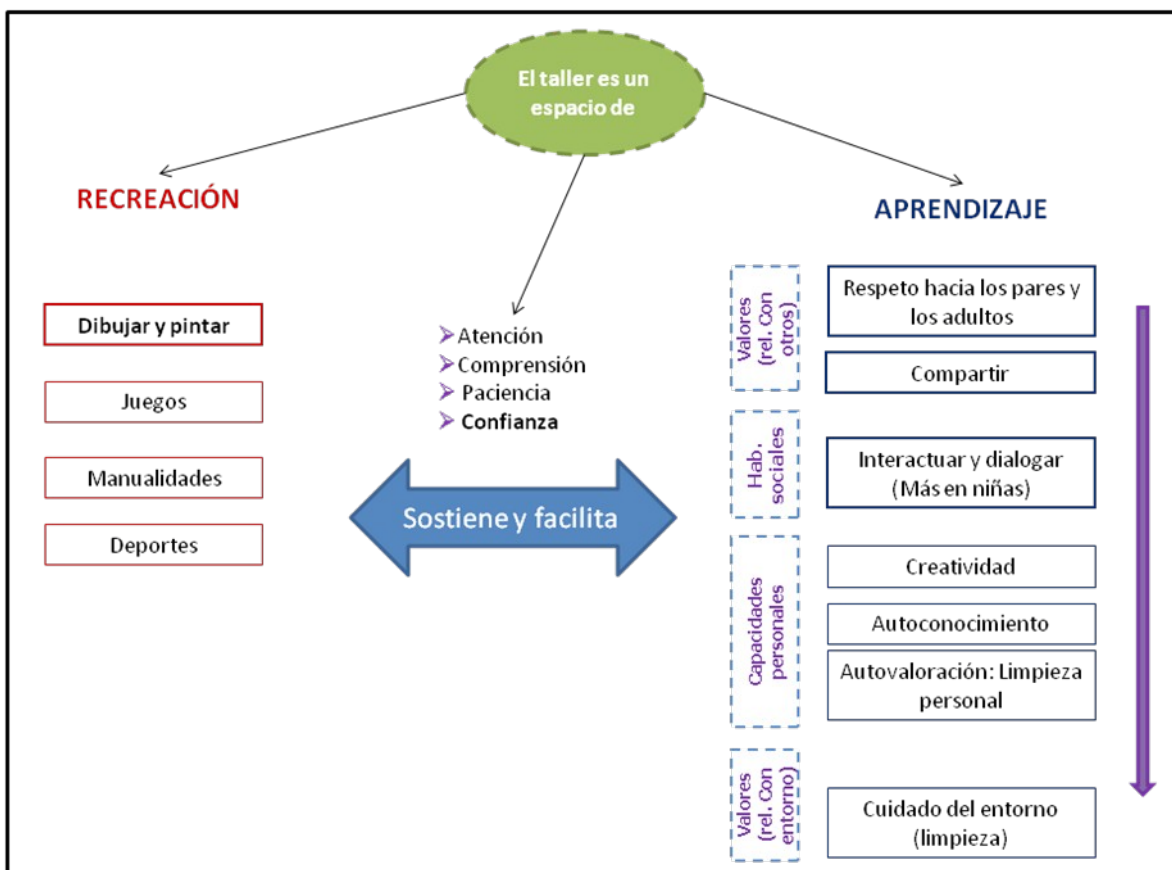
El taller es un espacio de

RECREACIÓN

Dibujar y pintar

Juegos

Manualidades

Deportes

Atención
Comprensión
Paciencia
Confianza

Sostiene y facilita

APRENDIZAJE

Valores (rel. Con otros)

Respeto hacia los pares y los adultos

Compartir

Hab. sociales

Interactuar y dialogar (Más en niñas)

Capacidades personales

Creatividad

Autoconocimiento

Autovaloración: Limpieza personal

Valores (rel. Con entorno)

Cuidado del entorno (limpieza)